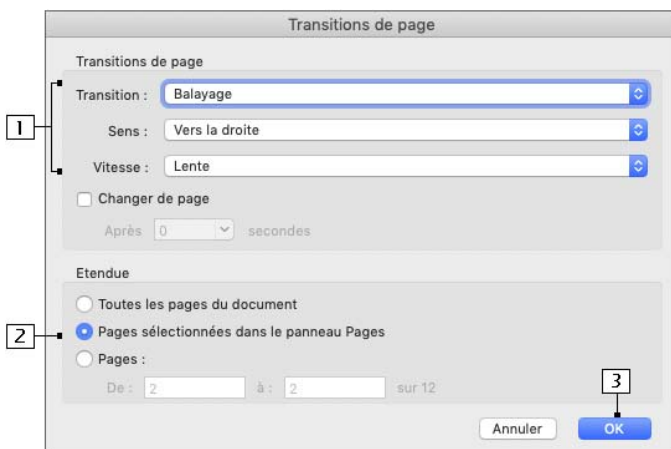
Transitions de page

Transitions de page

1

Transition : Balayage

Sens : Vers la droite

Vitesse : Lente

Changer de page

Après 0 secondes

Etendue

Toutes les pages du document

2

Pages sélectionnées dans le panneau Pages

Pages :

De : 2 à : 2 sur 12

3

Annuler

OK